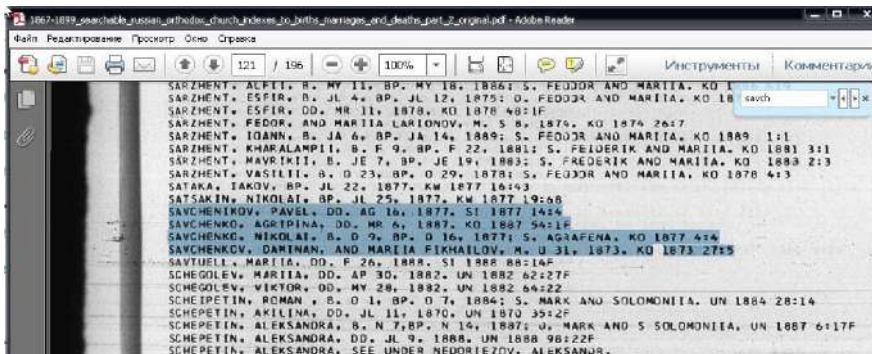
1867-1899_searchable_russian_orthodox_church_indexes_to_births_marriages_and_deaths_part_2_original.pdf - Adobe Reader

Файл Редактирование Просмотр Окно Справка

121 / 196 100% Инструменты Комментарии

savch

SARZHENT, ALFII, B. MY 11, BP. MY 18, 1886; S. FEODOR AND MARIIA, KO 1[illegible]
SARZHENT, ESFIR, B. JL 4, BP. JL 12, 1875; D. FEODOR AND MARIIA, KO 18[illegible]
SARZHENT, ESFIR, DD. MR 11, 1878, KO 1878 48:1F
SARZHENT, FEDOR, AND MARIIA LARIONOV, M. S 8, 1874, KO 1874 26:7
SARZHENT, IOANN, B. JA 6, BP. JA 14, 1889; S. FEODOR AND MARIIA, KO 1889 1:1
SARZHENT, KHARALAMPII, B. F 9, BP. F 22, 1881; S. FEIDERIK AND MARIIA, KO 1881 3:1
SARZHENT, MAVRIKII, B. JE 7, BP. JE 19, 1883; S. FREDERIK AND MARIIA, KO 1883 2:3
SARZHENT, VASILII, B. O 23, BP. O 29, 1878; S. FEODOR AND MARIIA, KO 1878 4:3
SATAKA, IAKOV, BP. JL 22, 1877, KW 1877 16:43
SATSAKIN, NIKOLAI, BP. JL 25, 1877, KW 1877 19:68
SAVCHENKOV, PAVEL, DD. AG 16, 1877, SI 1877 14:4
SAVCHENKO, AGRIPINA, DD. MR 6, 1887, KO 1887 54:1F
SAVCHENKO, NIKOLAI, B. O 9, BP. O 16, 1877; S. AGRAFENA, KO 1877 4:4
SAVCHENKOV, DAMINAN, AND MARIIA FIKHAILOV, M. JL 31, 1873, KO 1873 27:5
SAVTUELL, MARIIA, DD. F 26, 1888, SI 1888 88:14F
SCHEGOLEV, MARIIA, DD. AP 30, 1882, UN 1882 62:27F
SCHEGOLEV, VIKTOR, DD. MY 28, 1882, UN 1882 64:22
SCHEIPETIN, ROMAN, B. O 1, BP. O 7, 1884; S. MARK AND SOLOMONIIA, UN 1884 28:14
SCHEPETIN, AKILINA, DD. JL 11, 1870, UN 1870 35:2F
SCHEPETIN, ALEKSANDRA, B. N 7,BP. N 14, 1887; D. MARK AND S SOLOMONIIA, UN 1887 6:17F
SCHEPETIN, ALEKSANDRA, DD. JL 9, 1888, UN 1888 98:22F
SCHEPETIN, ALEKSANDRA, SEE UNDER NEDORIEZOV, ALEKSANDR.